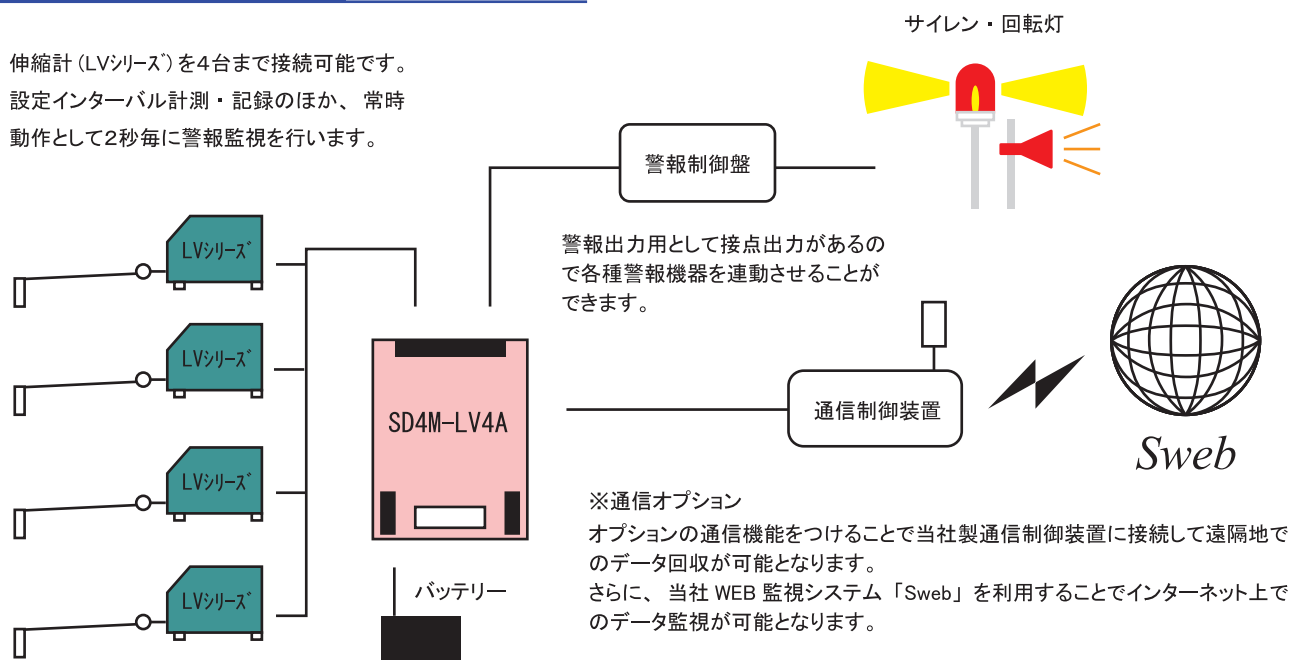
伸縮計（LVシリーズ）を4台まで接続可能です。
設定インターバル計測・記録のほか、常時動作として2秒毎に警報監視を行います。

サイレン・回転灯

警報制御盤

警報出力用として接点出力があるので各種警報機器を連動させることができます。

LVシリーズ

LVシリーズ

LVシリーズ

LVシリーズ

SD4M-LV4A

通信制御装置

Sweb

バッテリー

※通信オプション
オプションの通信機能をつけることで当社製通信制御装置に接続して遠隔地でのデータ回収が可能となります。
さらに、当社 WEB 監視システム「Sweb」を利用することでインターネット上でのデータ監視が可能となります。